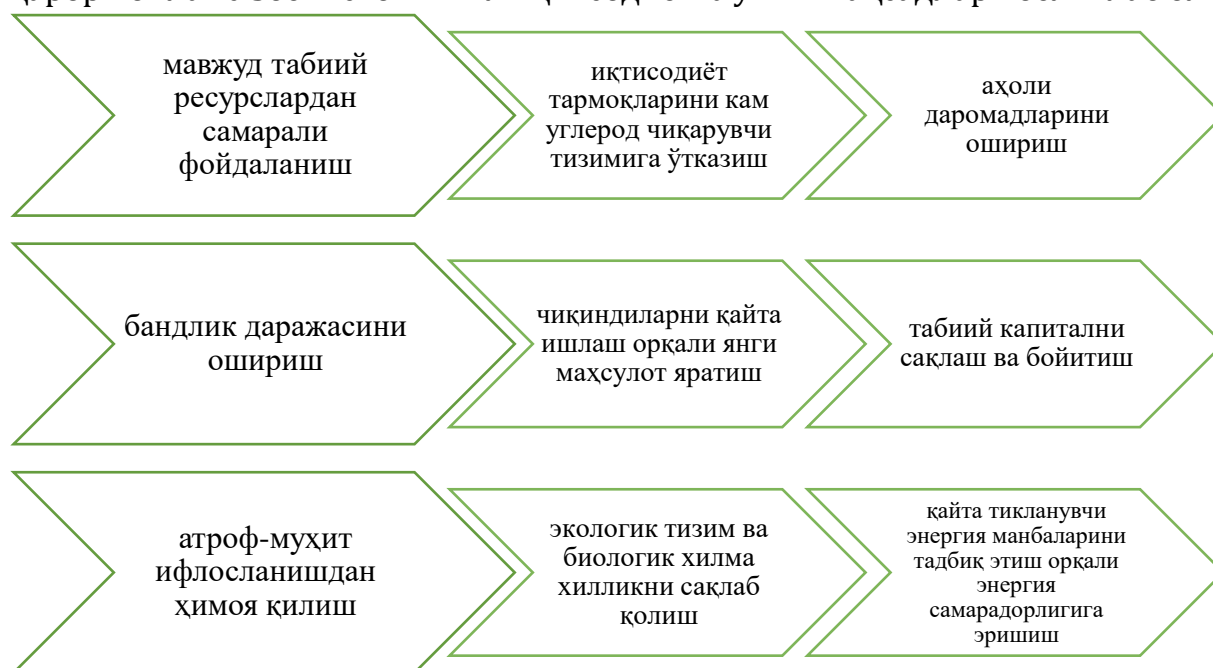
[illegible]

мавжуд табиий ресурслардан самарали фойдаланиш

иқтисодиёт тармоқларини кам углерод чиқарувчи тизимига ўтказиш

аҳоли даромадларини ошириш

бандлик даражасини ошириш

чиқиндиларни қайта ишлаш орқали янги маҳсулот яратиш

табиий капитални сақлаш ва бойитиш

атроф-муҳит ифлосланишдан ҳимоя қилиш

экологик тизим ва биологик хилма хилликни сақлаб қолиш

қайта тикланувчи энергия манбаларини тадбиқ этиш орқали энергия самарадорлигига эришиш